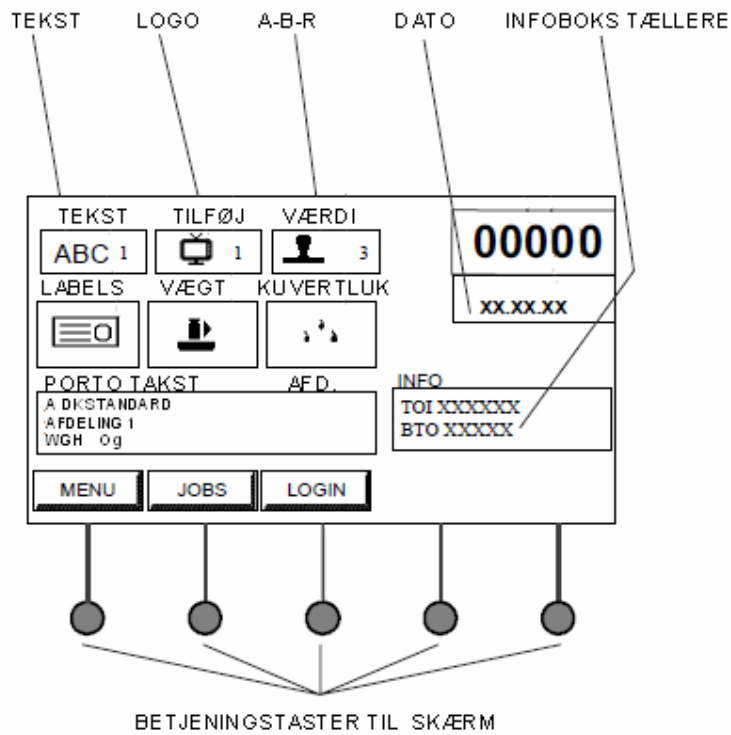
TEKST LOGO A-B-R DATO INFOBOKS TÆLLERE

TEKST TILFØJ VÆRDI

ABC 1 1 3

00000

xx.xx.xx

LABELS VÆGT KUVERTLUK

PORTO TAKST AFD.

A DKSTANDARD
AFDELING 1
WGH 0g

INFO
TOI XXXXXX
BTO XXXXX

MENU JOBS LOGIN

BETJENINGSTASTER TIL SKÆRM